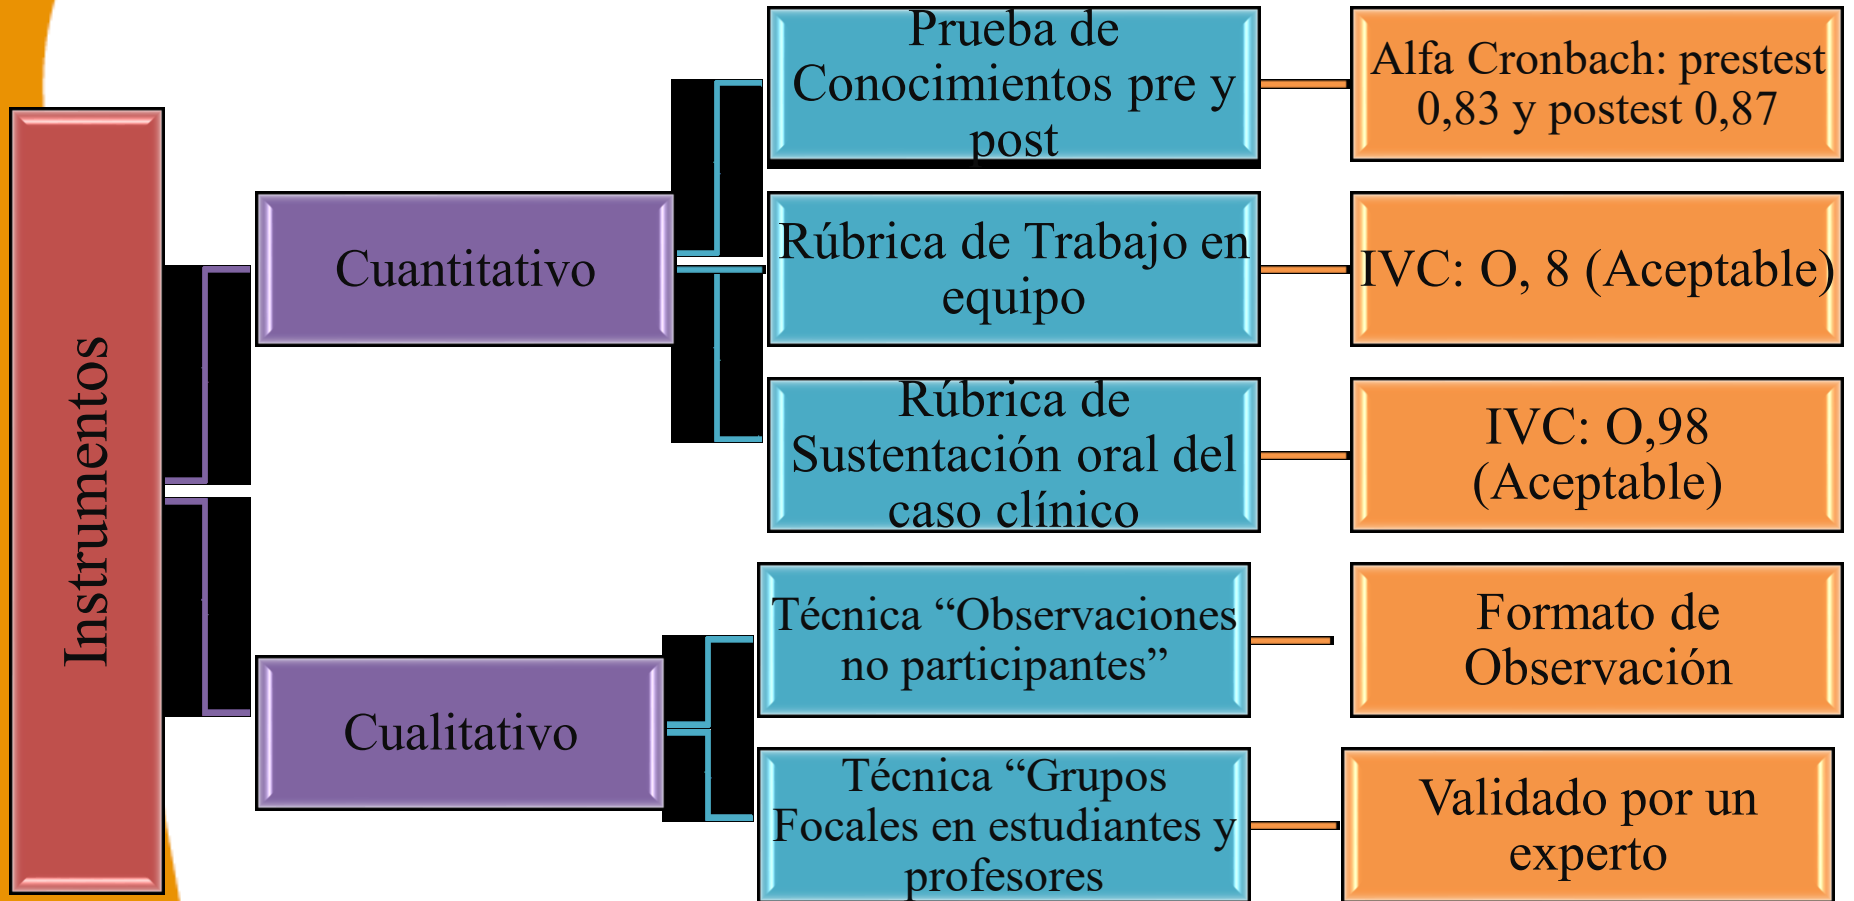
Instrumentos

Cuantitativo

Prueba de Conocimientos pre y post

Alfa Cronbach: prestest 0,83 y postest 0,87

Rúbrica de Trabajo en equipo

IVC: O, 8 (Aceptable)

Rúbrica de Sustentación oral del caso clínico

IVC: O,98 (Aceptable)

Cualitativo

Técnica “Observaciones no participantes”

Formato de Observación

Técnica “Grupos Focales en estudiantes y profesores

Validado por un experto